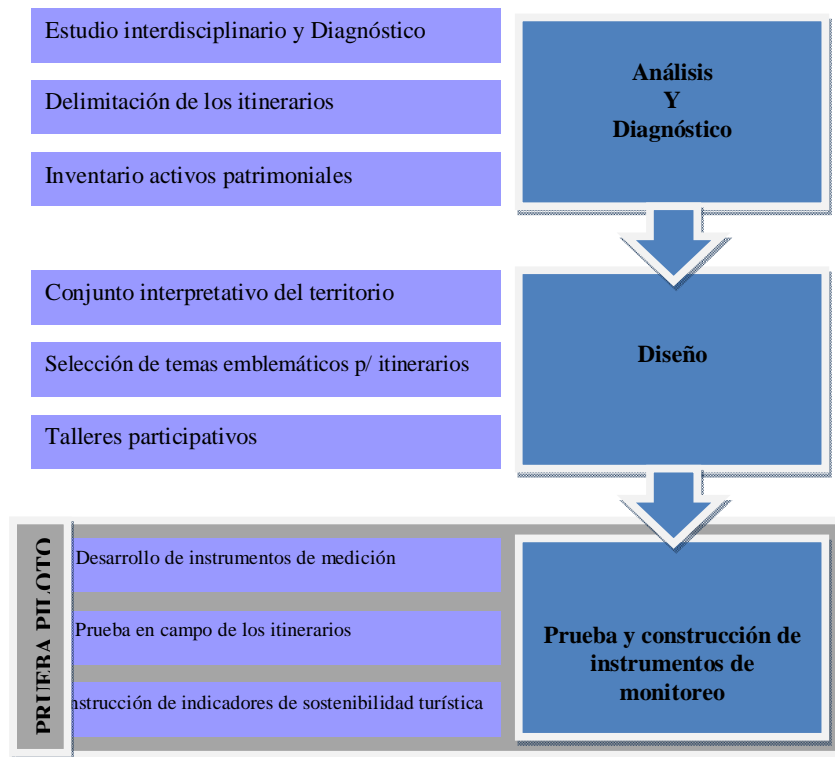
Estudio interdisciplinario y Diagnóstico

Delimitación de los itinerarios

Inventario activos patrimoniales

Análisis
Y
Diagnóstico

Conjunto interpretativo del territorio

Selección de temas emblemáticos p/ itinerarios

Talleres participativos

Diseño

PRUEBA PILOTO

Desarrollo de instrumentos de medición

Prueba en campo de los itinerarios

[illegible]nstrucción de indicadores de sostenibilidad turística

Prueba y construcción de instrumentos de monitoreo